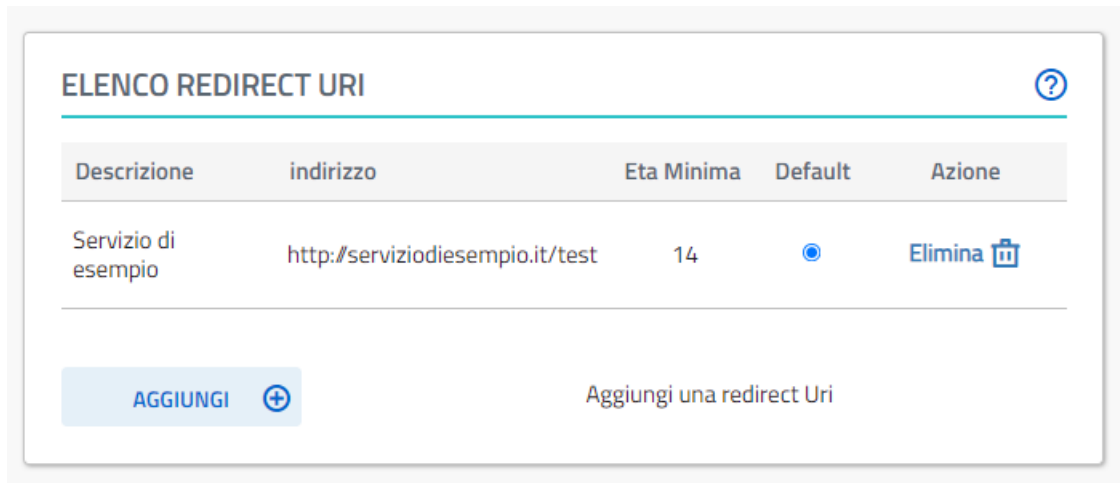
ELENCO REDIRECT URI

?

| Descrizione | indirizzo | Eta Minima | Default | Azione |
|---|---|---|---|---|
| Servizio di esempio | http://serviziodiesempio.it/test | 14 | | Elimina |

AGGIUNGI

Aggiungi una redirect Uri